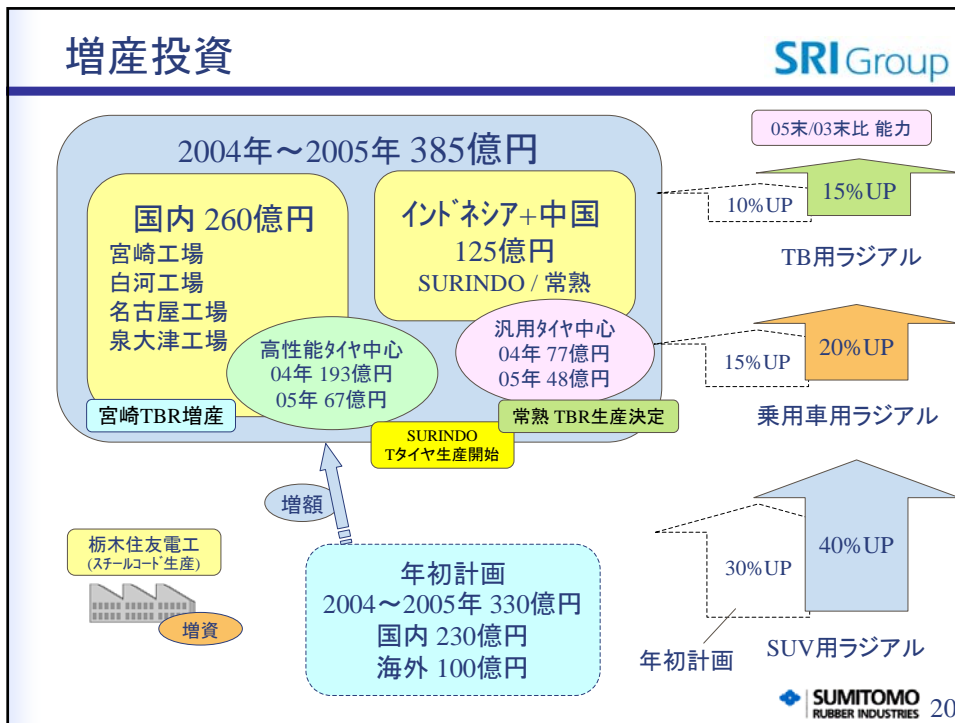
増産投資

SRI Group

2004年～2005年 385億円

国内 260億円
宮崎工場
白河工場
名古屋工場
泉大津工場

ｲﾝﾄﾞﾈｼｱ+中国
125億円
SURINDO / 常熟

高性能ﾀｲﾔ中心
04年 193億円
05年 67億円

汎用ﾀｲﾔ中心
04年 77億円
05年 48億円

宮崎TBR増産

常熟 TBR生産決定

SURINDO
Tﾀｲﾔ生産開始

増額

栃木住友電工
(ｽﾁｰﾙｺｰﾄﾞ生産)

増資

年初計画
2004～2005年 330億円
国内 230億円
海外 100億円

05末/03末比 能力

10%UP
15%UP
TB用ラジアル

15%UP
20%UP
乗用車用ラジアル

30%UP
40%UP
年初計画
SUV用ラジアル

SUMITOMO RUBBER INDUSTRIES 20